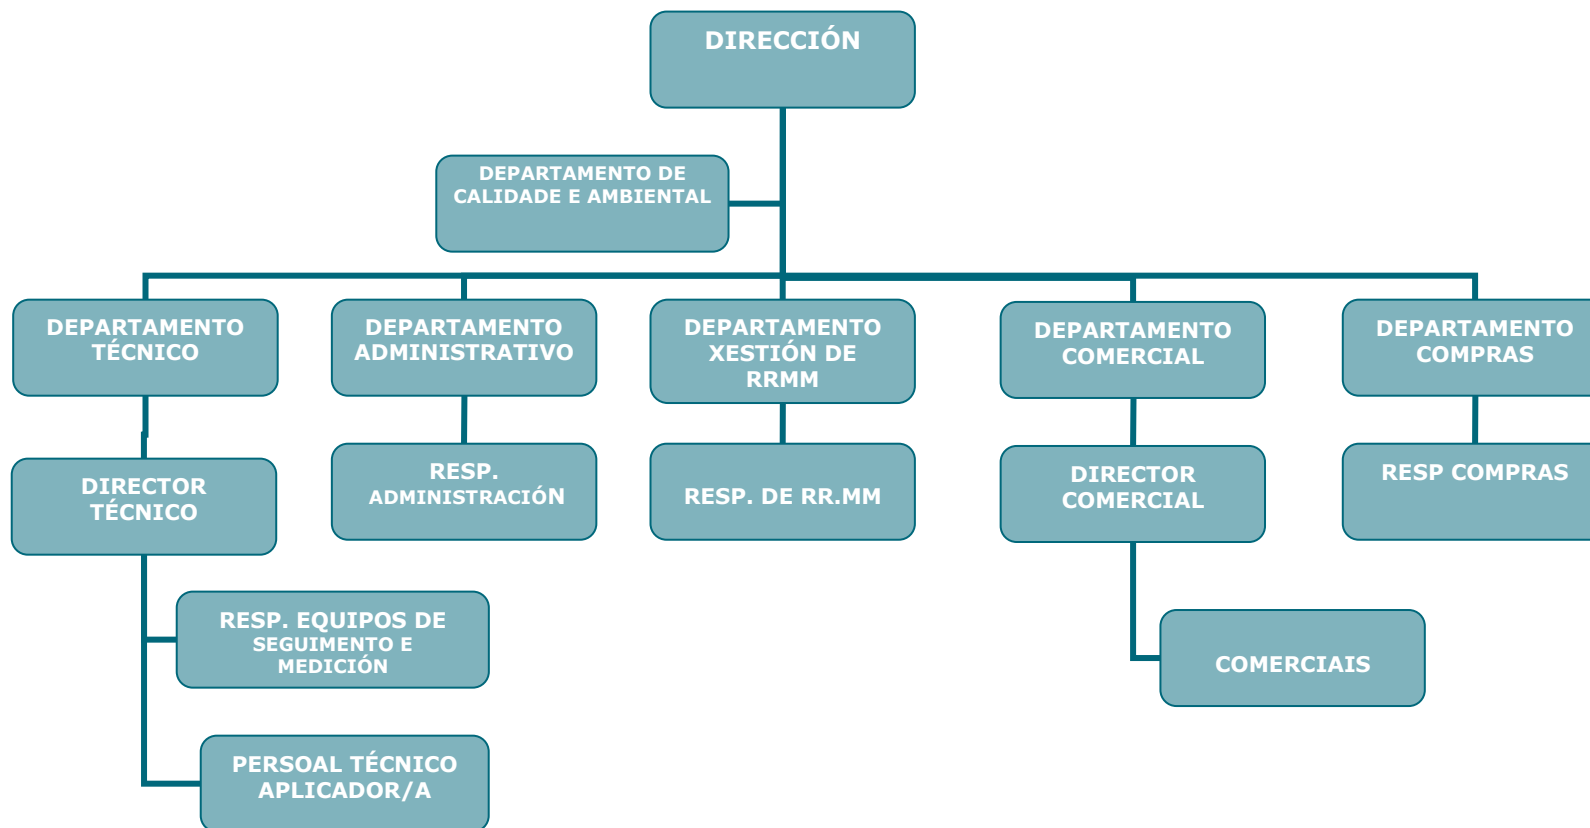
DIRECCIÓN

DEPARTAMENTO DE CALIDADE E AMBIENTAL

DEPARTAMENTO TÉCNICO

DEPARTAMENTO ADMINISTRATIVO

DEPARTAMENTO XESTIÓN DE RRMM

DEPARTAMENTO COMERCIAL

DEPARTAMENTO COMPRAS

DIRECTOR TÉCNICO

RESP. ADMINISTRACIÓN

RESP. DE RR.MM

DIRECTOR COMERCIAL

RESP COMPRAS

RESP. EQUIPOS DE SEGUIMENTO E MEDICIÓN

COMERCIAIS

PERSOAL TÉCNICO APLICADOR/A